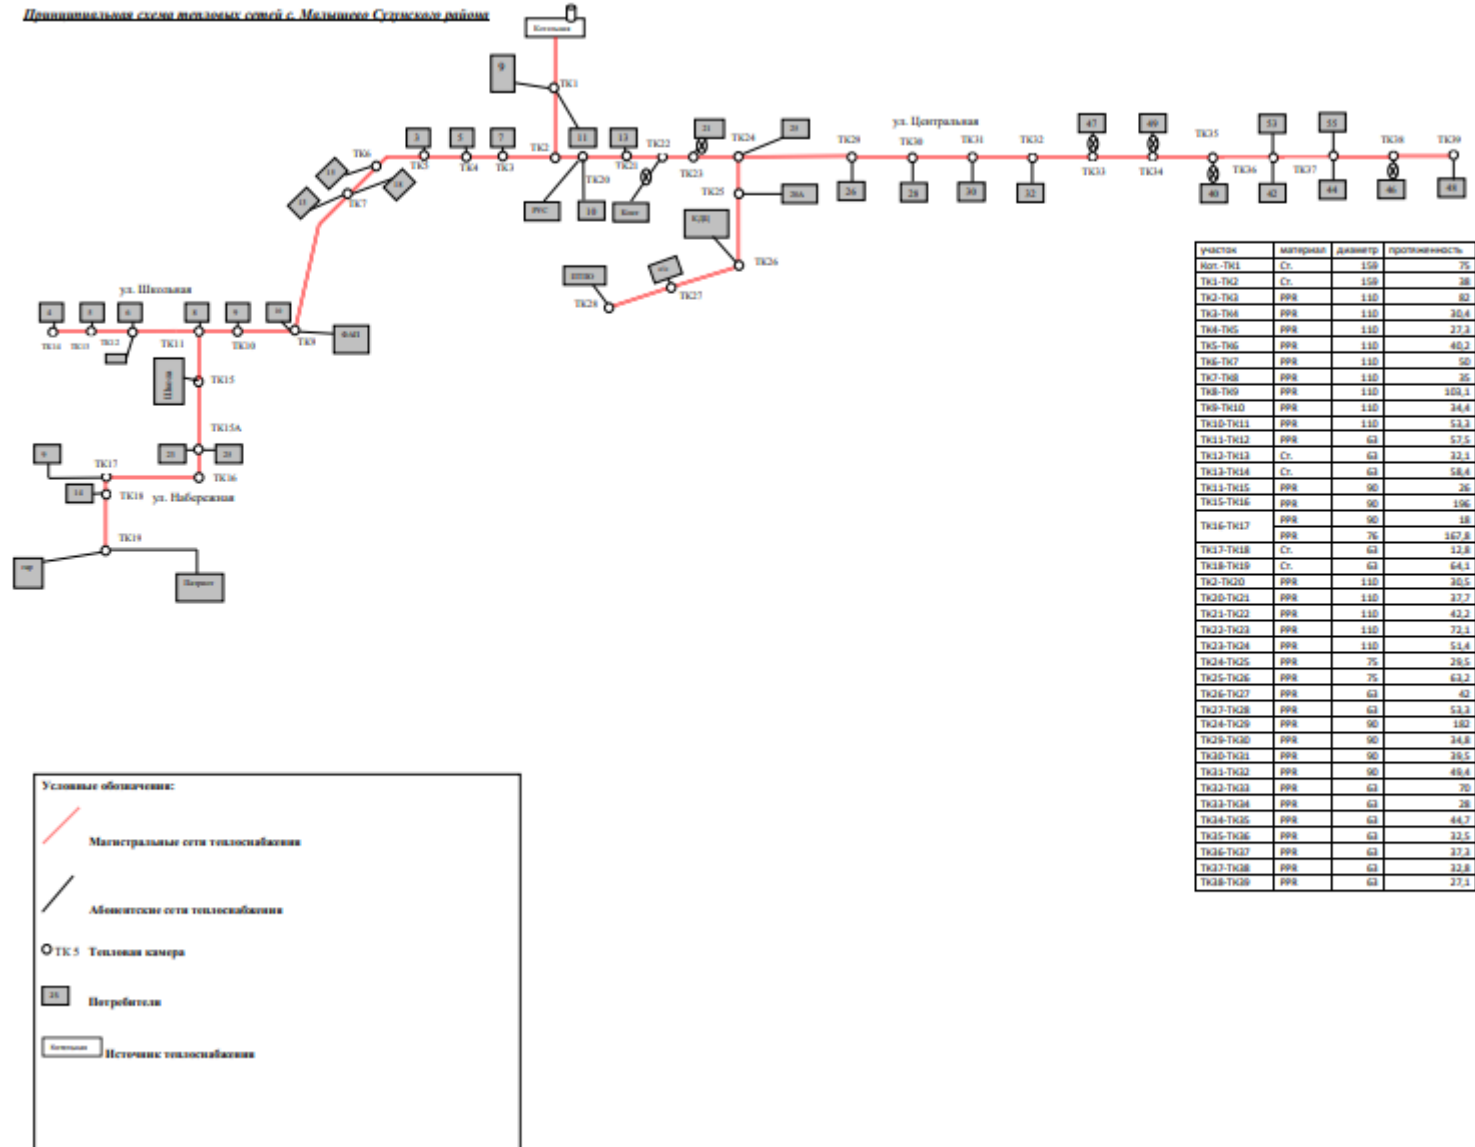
Принципиальная схема тепловых сетей с. Мальцево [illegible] района

Котельная

9

ТК1

3 5 7 11 13 21 23

ТК6 ТК5 ТК4 ТК3 ТК2 ТК21 ТК22 ТК24

ТК20 ТК23 ТК25

10 15 18 ТК7

РУС 18 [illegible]

КДЦ 20А

ТК26

ТК27

ТК28

ул. Центральная

ТК29 ТК30 ТК31 ТК32 ТК33 ТК34 ТК35 ТК36 ТК37 ТК38 ТК39

47 49 53 55

26 28 30 32 40 42 44 46 48

ул. Школьная

4 3 8 6 10

ТК14 ТК13 ТК12 ТК11 ТК10 ТК9

ФАП

Школа

ТК15

ТК15А

25 23

9

ТК17

ТК16

14 ТК18 ул. Набережная

ТК19

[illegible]

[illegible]

| участок | материал | диаметр | протяженность |
|---|---|---|---|
| Кот.-ТК1 | Ст. | 159 | 75 |
| ТК1-ТК2 | Ст. | 159 | 38 |
| ТК2-ТК3 | PPR | 110 | 82 |
| ТК3-ТК4 | PPR | 110 | 30,4 |
| ТК4-ТК5 | PPR | 110 | 27,3 |
| ТК5-ТК6 | PPR | 110 | 40,2 |
| ТК6-ТК7 | PPR | 110 | 50 |
| ТК7-ТК8 | PPR | 110 | 35 |
| ТК8-ТК9 | PPR | 110 | 103,1 |
| ТК9-ТК10 | PPR | 110 | 34,4 |
| ТК10-ТК11 | PPR | 110 | 53,3 |
| ТК11-ТК12 | PPR | 63 | 57,5 |
| ТК12-ТК13 | Ст. | 63 | 32,1 |
| ТК13-ТК14 | Ст. | 63 | 58,4 |
| ТК11-ТК15 | PPR | 90 | 26 |
| ТК15-ТК16 | PPR | 90 | 196 |
| ТК16-ТК17 | PPR | 90 | 18 |
|  | PPR | 76 | 167,8 |
| ТК17-ТК18 | Ст. | 63 | 12,8 |
| ТК18-ТК19 | Ст. | 63 | 64,1 |
| ТК2-ТК20 | PPR | 110 | 30,5 |
| ТК20-ТК21 | PPR | 110 | 37,7 |
| ТК21-ТК22 | PPR | 110 | 42,2 |
| ТК22-ТК23 | PPR | 110 | 72,1 |
| ТК23-ТК24 | PPR | 110 | 51,4 |
| ТК24-ТК25 | PPR | 75 | 29,5 |
| ТК25-ТК26 | PPR | 75 | 63,2 |
| ТК26-ТК27 | PPR | 63 | 42 |
| ТК27-ТК28 | PPR | 63 | 53,3 |
| ТК24-ТК29 | PPR | 90 | 182 |
| ТК29-ТК30 | PPR | 90 | 34,8 |
| ТК30-ТК31 | PPR | 90 | 39,5 |
| ТК31-ТК32 | PPR | 90 | 49,4 |
| ТК32-ТК33 | PPR | 63 | 70 |
| ТК33-ТК34 | PPR | 63 | 28 |
| ТК34-ТК35 | PPR | 63 | 44,7 |
| ТК35-ТК36 | PPR | 63 | 32,5 |
| ТК36-ТК37 | PPR | 63 | 37,3 |
| ТК37-ТК38 | PPR | 63 | 32,8 |
| ТК38-ТК39 | PPR | 63 | 27,1 |

Условные обозначения:

Магистральные сети теплоснабжения

Абонентские сети теплоснабжения

ТК 5 Тепловая камера

26 Потребители

Котельная Источник теплоснабжения